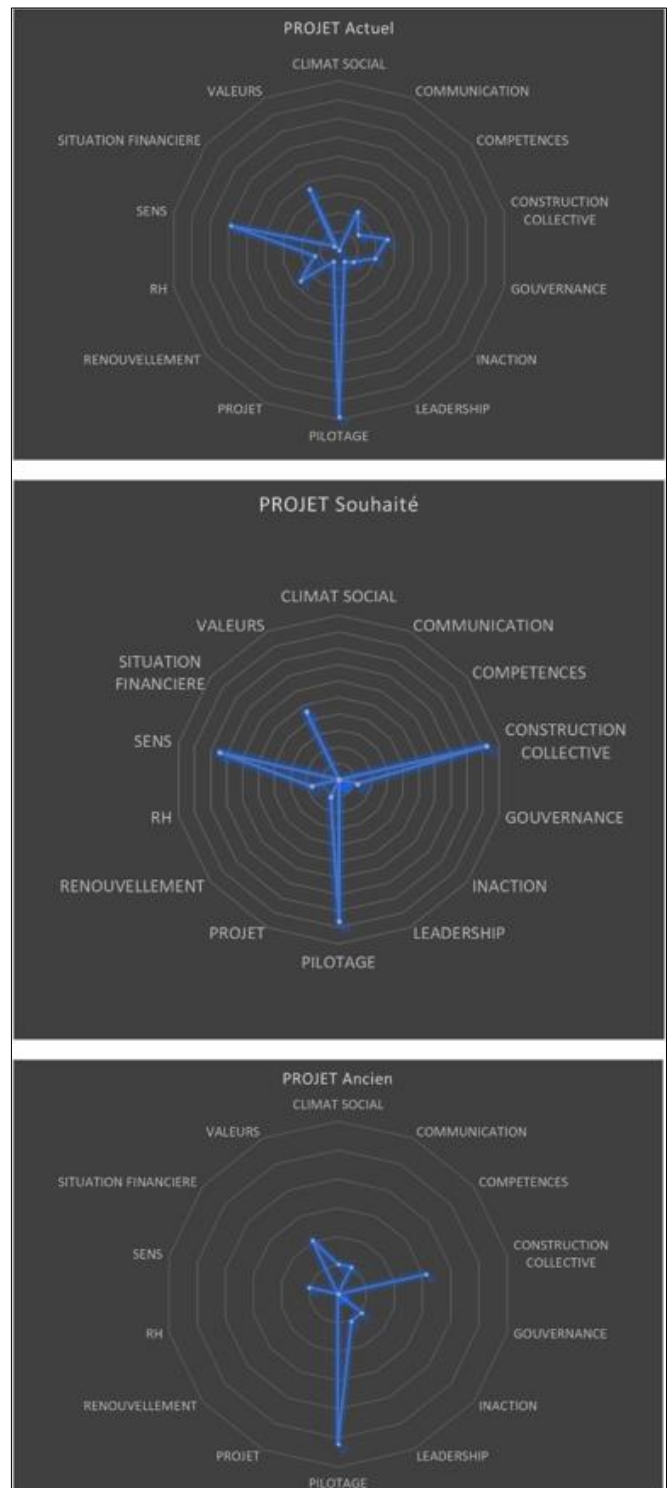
PROJET Actuel

CLIMAT SOCIAL
COMMUNICATION
COMPETENCES
CONSTRUCTION COLLECTIVE
GOUVERNANCE
INACTION
LEADERSHIP
PILOTAGE
PROJET
RENOUVELLEMENT
RH
SENS
SITUATION FINANCIERE
VALEURS

PROJET Souhaité

CLIMAT SOCIAL
COMMUNICATION
COMPETENCES
CONSTRUCTION COLLECTIVE
GOUVERNANCE
INACTION
LEADERSHIP
PILOTAGE
PROJET
RENOUVELLEMENT
RH
SENS
SITUATION FINANCIERE
VALEURS

PROJET Ancien

CLIMAT SOCIAL
COMMUNICATION
COMPETENCES
CONSTRUCTION COLLECTIVE
GOUVERNANCE
INACTION
LEADERSHIP
PILOTAGE
PROJET
RENOUVELLEMENT
RH
SENS
SITUATION FINANCIERE
VALEURS